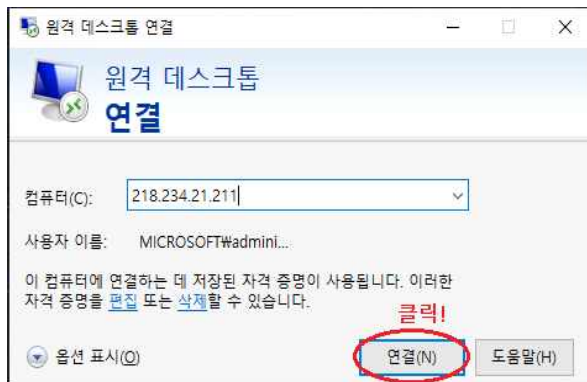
원격 데스크톱 연결

원격 데스크톱
연결

컴퓨터(C): 218.234.21.211

사용자 이름: MICROSOFT₩admini...

이 컴퓨터에 연결하는 데 저장된 자격 증명이 사용됩니다. 이러한 자격 증명을 편집 또는 삭제할 수 있습니다.

클릭!

옵션 표시(O)

연결(N)

도움말(H)